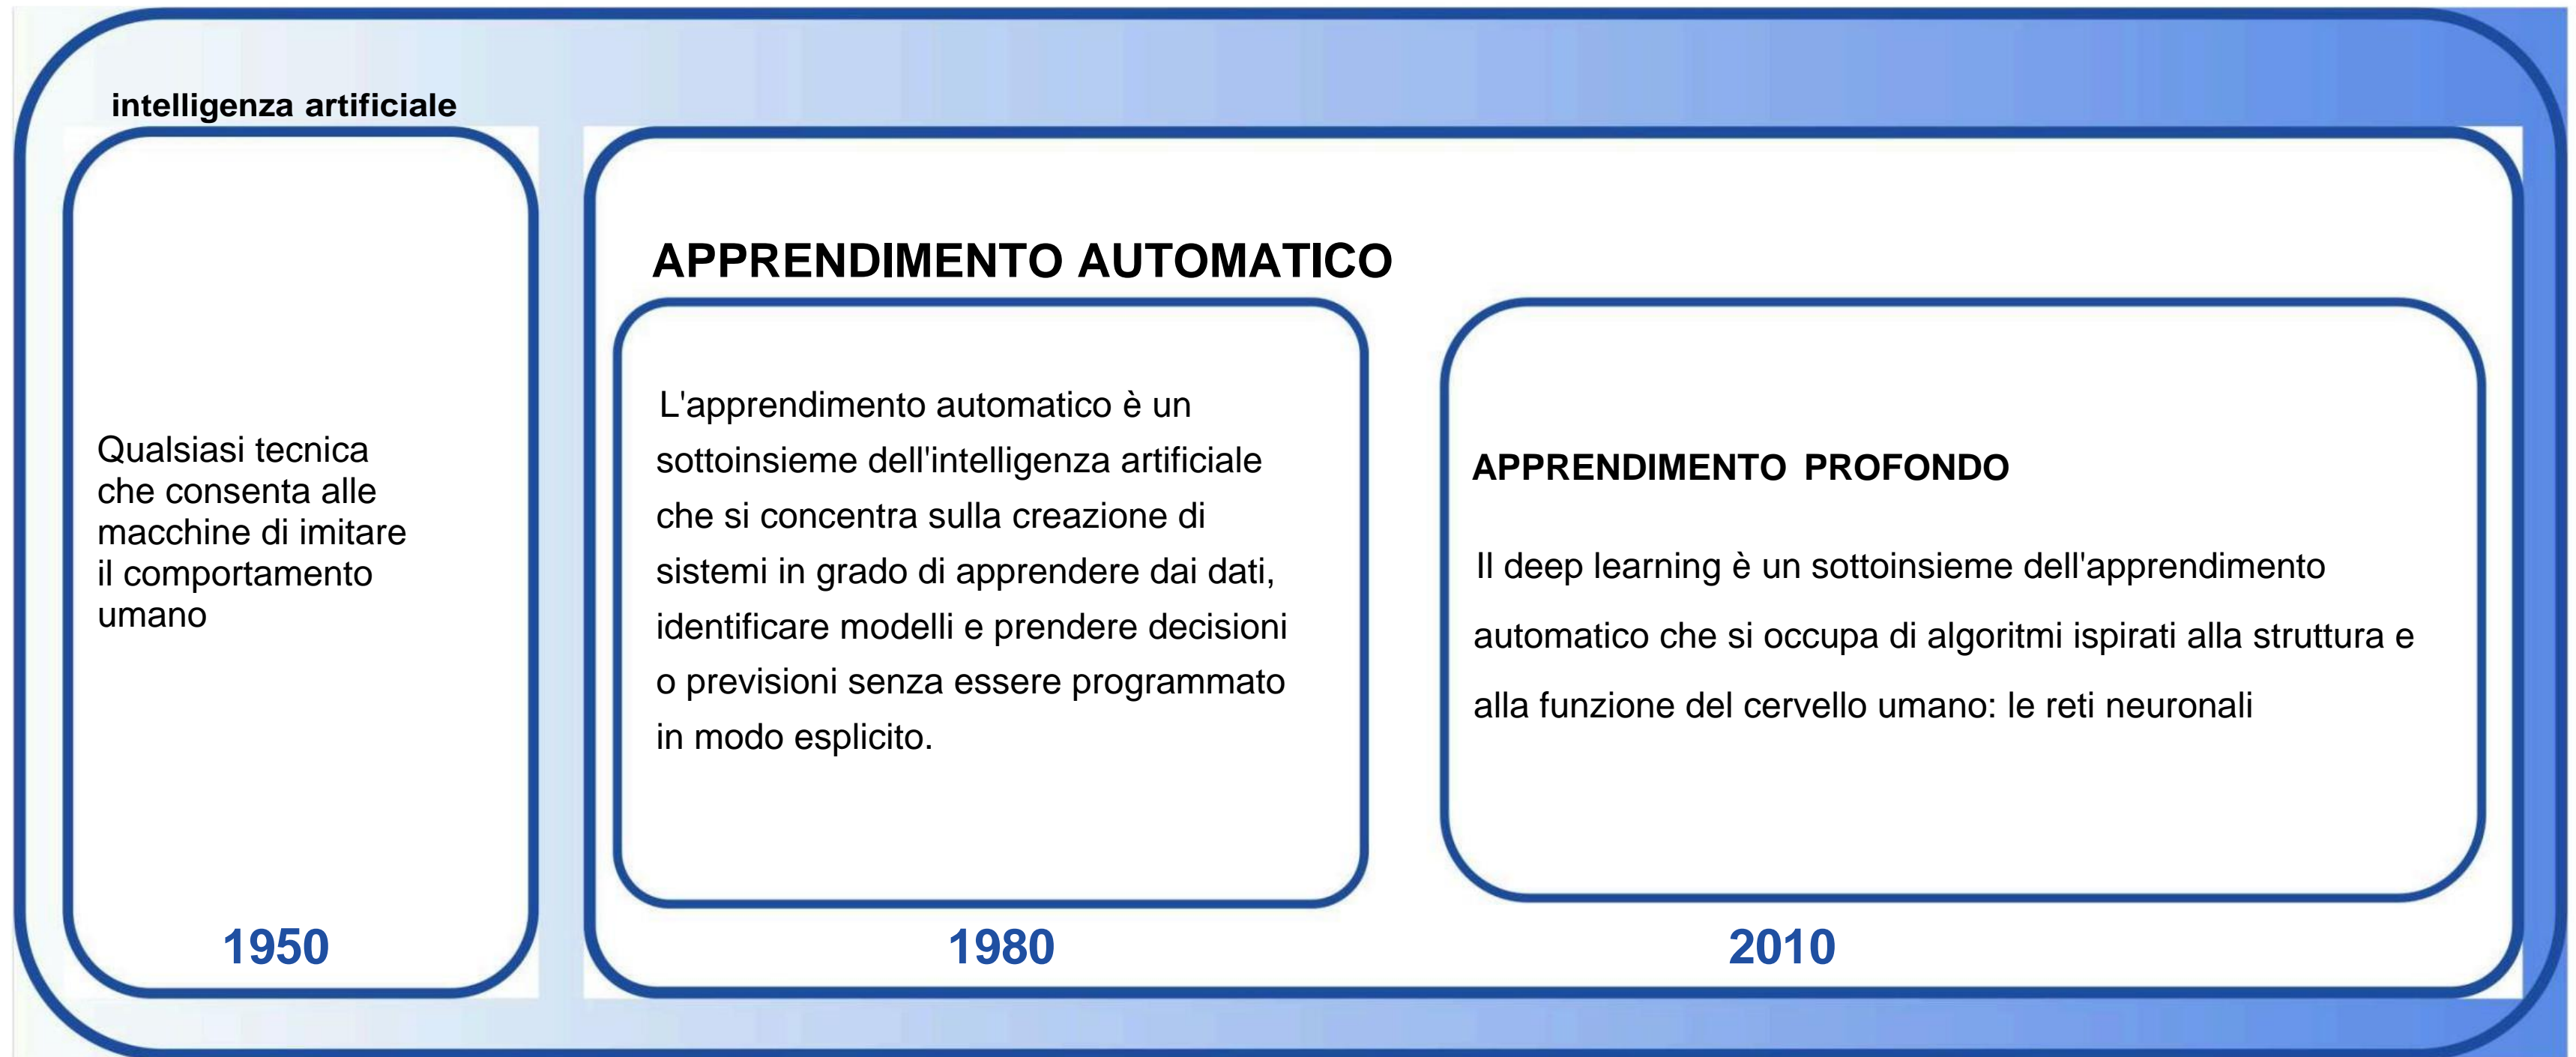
intelligenza artificiale

Qualsiasi tecnica che consenta alle macchine di imitare il comportamento umano

1950

APPRENDIMENTO AUTOMATICO

L'apprendimento automatico è un sottoinsieme dell'intelligenza artificiale che si concentra sulla creazione di sistemi in grado di apprendere dai dati, identificare modelli e prendere decisioni o previsioni senza essere programmato in modo esplicito.

1980

APPRENDIMENTO PROFONDO

Il deep learning è un sottoinsieme dell'apprendimento automatico che si occupa di algoritmi ispirati alla struttura e alla funzione del cervello umano: le reti neuronali

2010